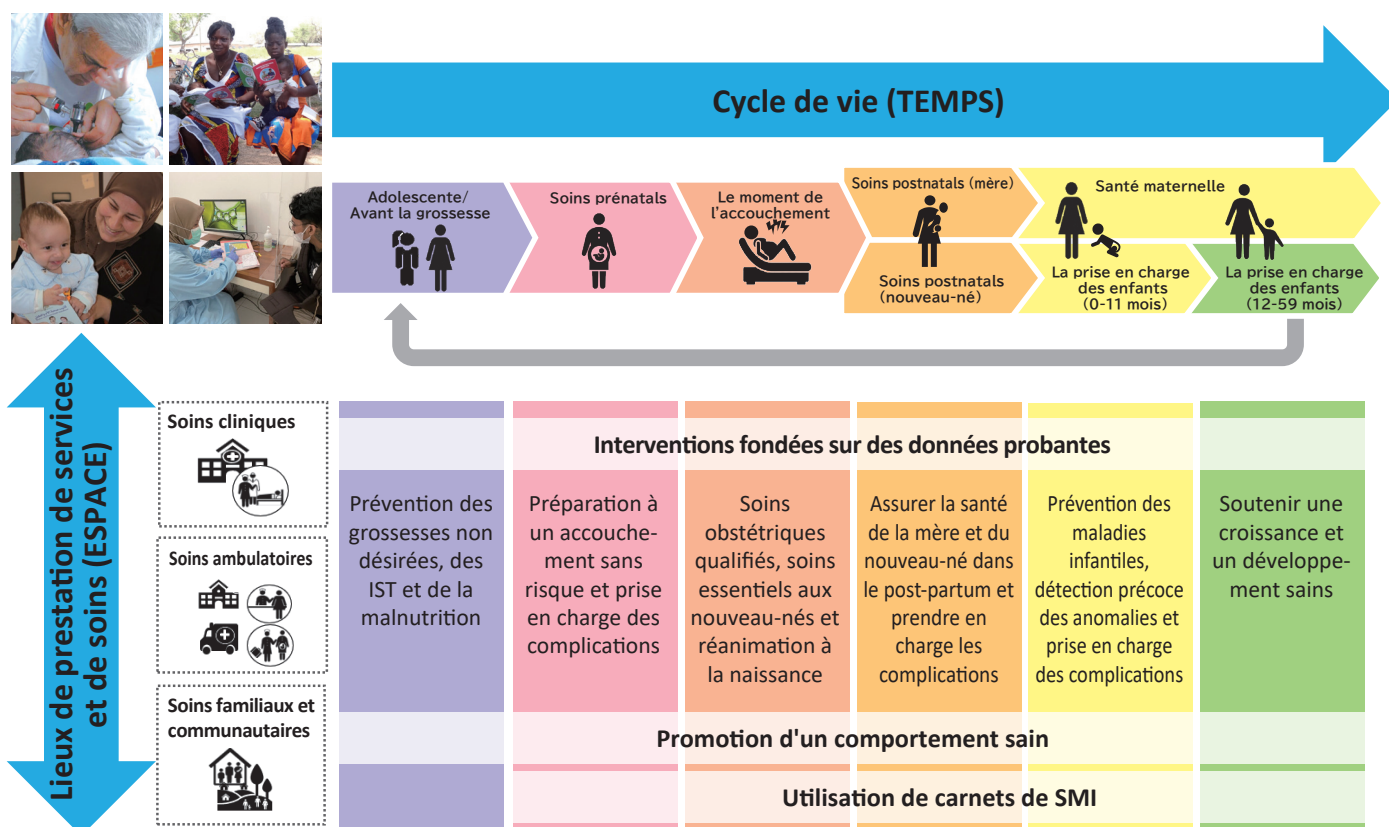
Cycle de vie (TEMPS)

Adolescente/ Avant la grossesse

Soins prénatals

Le moment de l'accouchement

Soins postnatals (mère)

Soins postnatals (nouveau-né)

Santé maternelle

La prise en charge des enfants (0-11 mois)

La prise en charge des enfants (12-59 mois)

Lieux de prestation de services et de soins (ESPACE)

Soins cliniques

Soins ambulatoires

Soins familiaux et communautaires

Interventions fondées sur des données probantes

Prévention des grossesses non désirées, des IST et de la malnutrition

Préparation à un accouchement sans risque et prise en charge des complications

Soins obstétriques qualifiés, soins essentiels aux nouveau-nés et réanimation à la naissance

Assurer la santé de la mère et du nouveau-né dans le post-partum et prendre en charge les complications

Prévention des maladies infantiles, détection précoce des anomalies et prise en charge des complications

Soutenir une croissance et un développement sains

Promotion d'un comportement sain

Utilisation de carnets de SMI